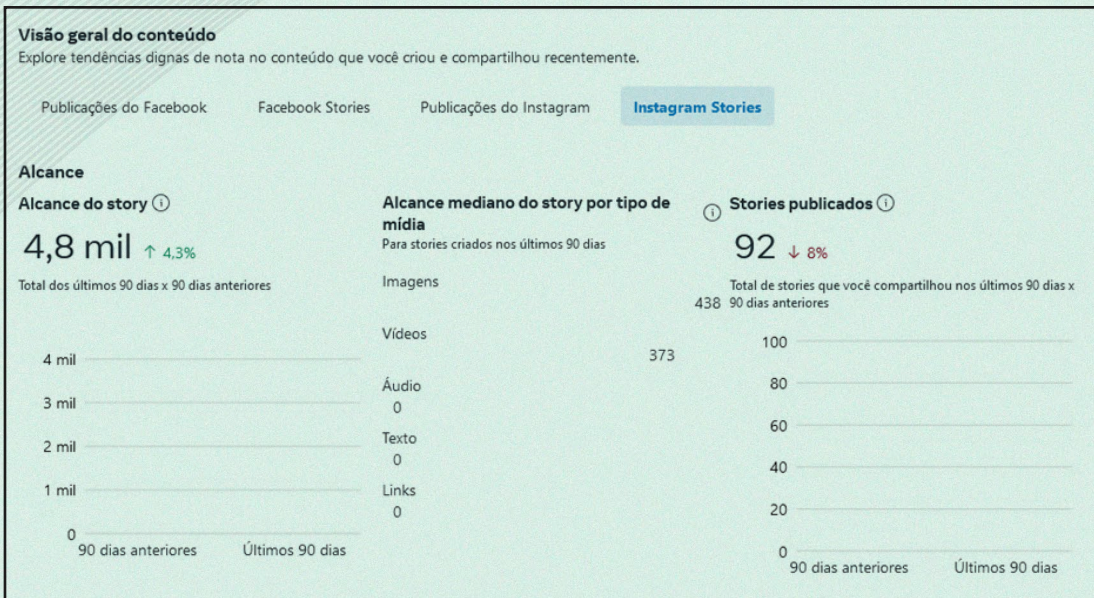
Visão geral do conteúdo
Explore tendências dignas de nota no conteúdo que você criou e compartilhou recentemente.

Publicações do Facebook
Facebook Stories
Publicações do Instagram
Instagram Stories

Alcance

Alcance do story ⓘ
4,8 mil ↑ 4,3%
Total dos últimos 90 dias x 90 dias anteriores

4 mil
3 mil
2 mil
1 mil
0
90 dias anteriores
Últimos 90 dias

Alcance mediano do story por tipo de mídia ⓘ
Para stories criados nos últimos 90 dias
Imagens
438
Vídeos
373
Áudio
0
Texto
0
Links
0

Stories publicados ⓘ
92 ↓ 8%
Total de stories que você compartilhou nos últimos 90 dias x 90 dias anteriores

100
80
60
40
20
0
90 dias anteriores
Últimos 90 dias